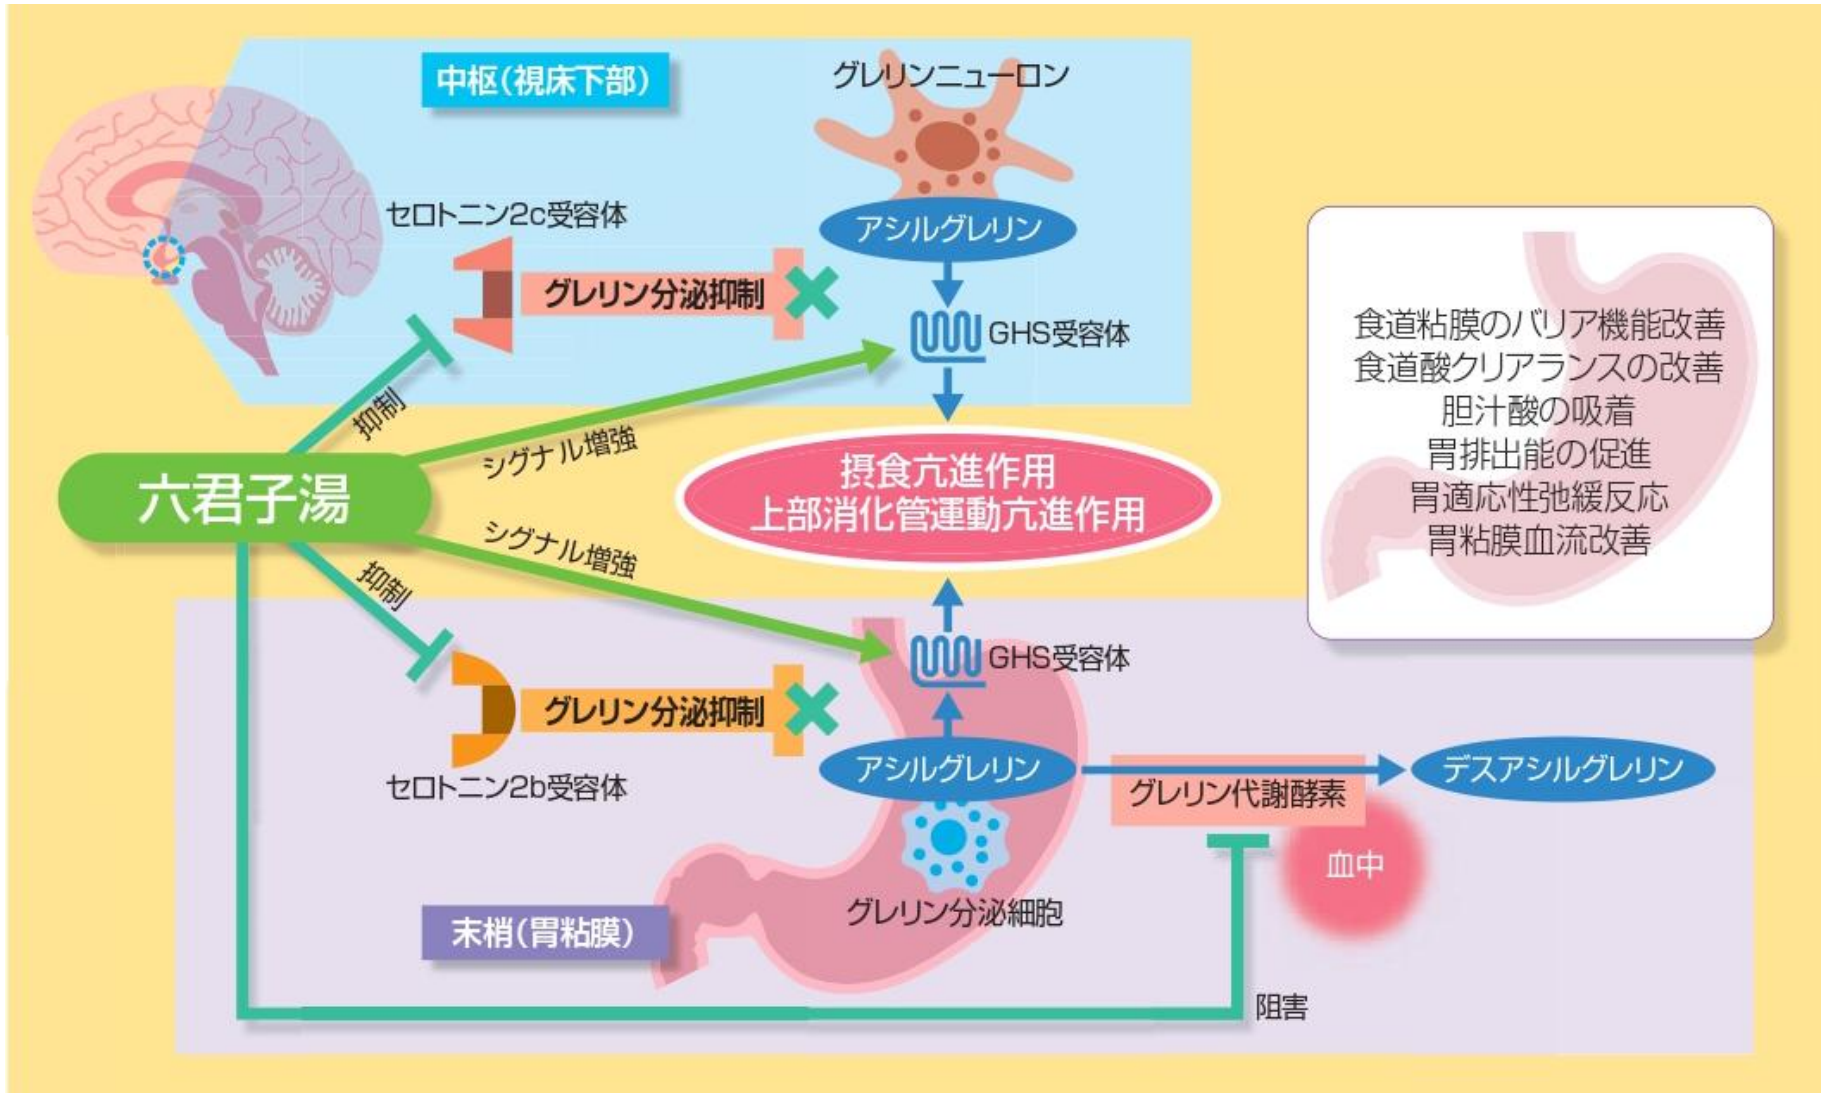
中枢(視床下部)

グレリンニューロン

セロトニン2c受容体

アシルグレリン

グレリン分泌抑制

GHS受容体

抑制

シグナル増強

六君子湯

摂食亢進作用
上部消化管運動亢進作用

シグナル増強

抑制

GHS受容体

グレリン分泌抑制

セロトニン2b受容体

アシルグレリン

グレリン代謝酵素

デスアシルグレリン

血中

グレリン分泌細胞

末梢(胃粘膜)

阻害

食道粘膜のバリア機能改善
食道酸クリアランスの改善
胆汁酸の吸着
胃排出能の促進
胃適応性弛緩反応
胃粘膜血流改善